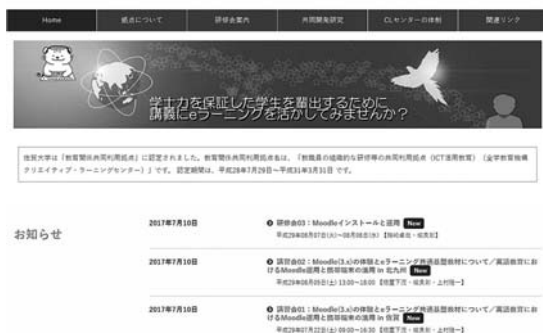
Home　拠点について　研修会案内　共同開発研究　CLセンターの体制　関連リンク

学士力を保証した学生を輩出するために
講義にeラーニングを活かしてみませんか？

佐賀大学は「教育関係共同利用拠点」に認定されました。教育関係共同利用拠点は、「教職員の組織的な研修等の共同利用拠点（ICT活用教育）（全学教育機構クリエイティブ・ラーニングセンター）」です。認定期間は、平成28年7月29日〜平成31年3月31日 です。

お知らせ

2017年7月10日　研修会03：Moodleインストールと運用 New
平成29年08月07日(月)〜08月08日(火)【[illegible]】

2017年7月10日　講習会02：Moodle(3.x)の体験とeラーニング科目設置設計について／英語教育における Moodle活用と既存環境の連携 in 北九州 New
平成29年08月26日(土) 13:00〜18:00【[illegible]】

2017年7月10日　講習会01：Moodle(3.x)の体験とeラーニング科目設置設計について／英語教育における Moodle活用と既存環境の連携 in 佐賀 New
平成29年07月22日(土) 09:00〜16:30【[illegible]】